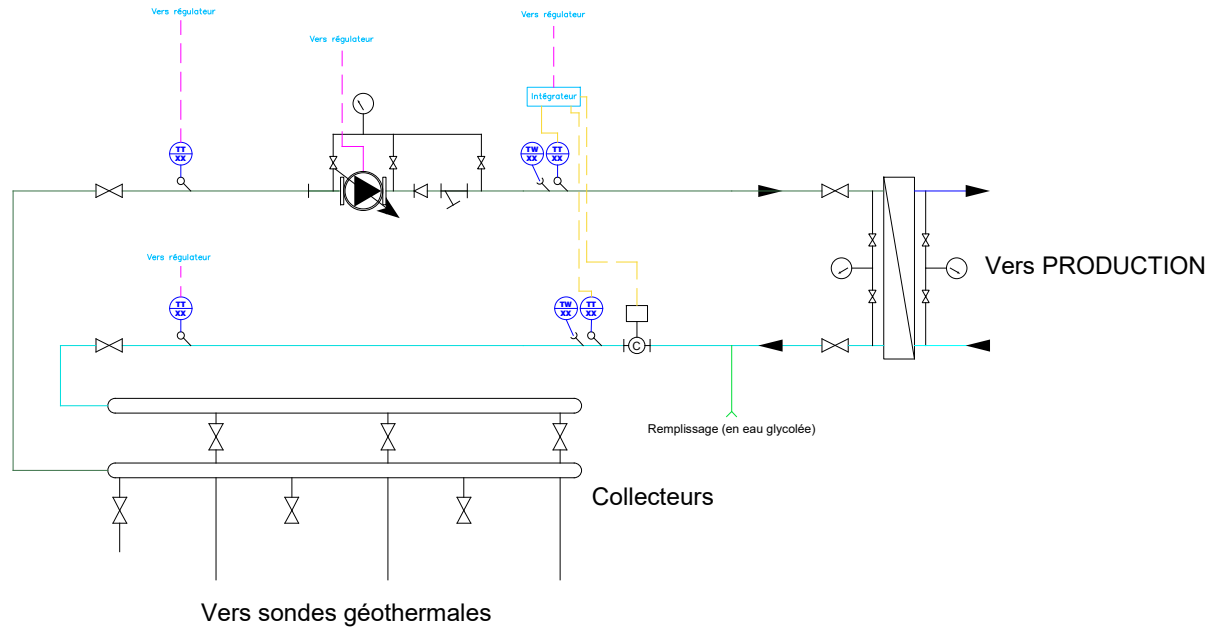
Vers régulateur

Vers régulateur

Vers régulateur

Intégrateur

TT
XX

TW
XX

TT
XX

Vers régulateur

TT
XX

TW
XX

TT
XX

C

Vers PRODUCTION

Remplissage (en eau glycolée)

Collecteurs

Vers sondes géothermales